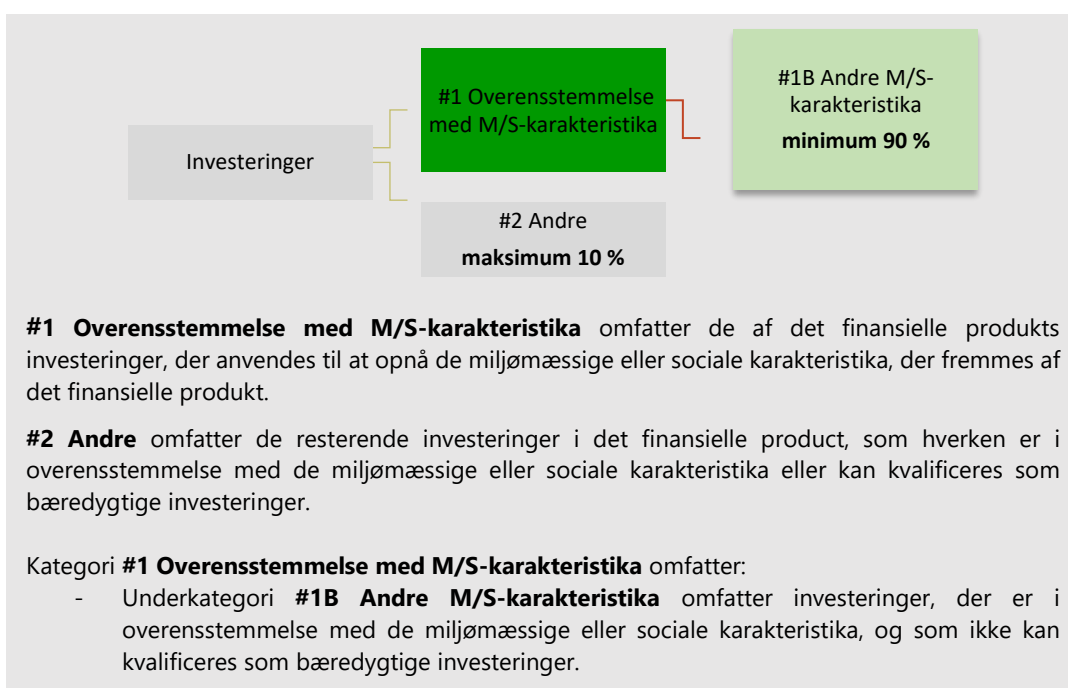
Investeringer

#1 Overensstemmelse med M/S-karakteristika

#1B Andre M/S-karakteristika
**minimum 90 %**

#2 Andre
**maksimum 10 %**

**#1 Overensstemmelse med M/S-karakteristika** omfatter de af det finansielle produkts investeringer, der anvendes til at opnå de miljømæssige eller sociale karakteristika, der fremmes af det finansielle produkt.

**#2 Andre** omfatter de resterende investeringer i det finansielle product, som hverken er i overensstemmelse med de miljømæssige eller sociale karakteristika eller kan kvalificeres som bæredygtige investeringer.

Kategori **#1 Overensstemmelse med M/S-karakteristika** omfatter:
- Underkategori **#1B Andre M/S-karakteristika** omfatter investeringer, der er i overensstemmelse med de miljømæssige eller sociale karakteristika, og som ikke kan kvalificeres som bæredygtige investeringer.